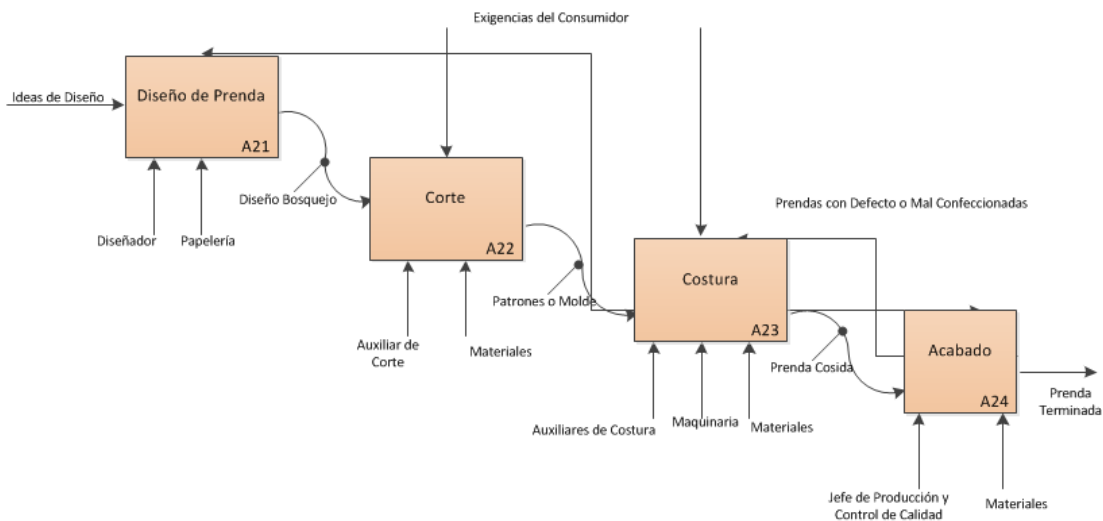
Exigencias del Consumidor

Ideas de Diseño

Diseño de Prenda

A21

Diseñador

Papelería

Diseño Bosquejo

Corte

A22

Auxiliar de Corte

Materiales

Prendas con Defecto o Mal Confeccionadas

Patrones o Molde

Costura

A23

Auxiliares de Costura

Maquinaria

Materiales

Prenda Cosida

Acabado

A24

Prenda Terminada

Jefe de Producción y Control de Calidad

Materiales